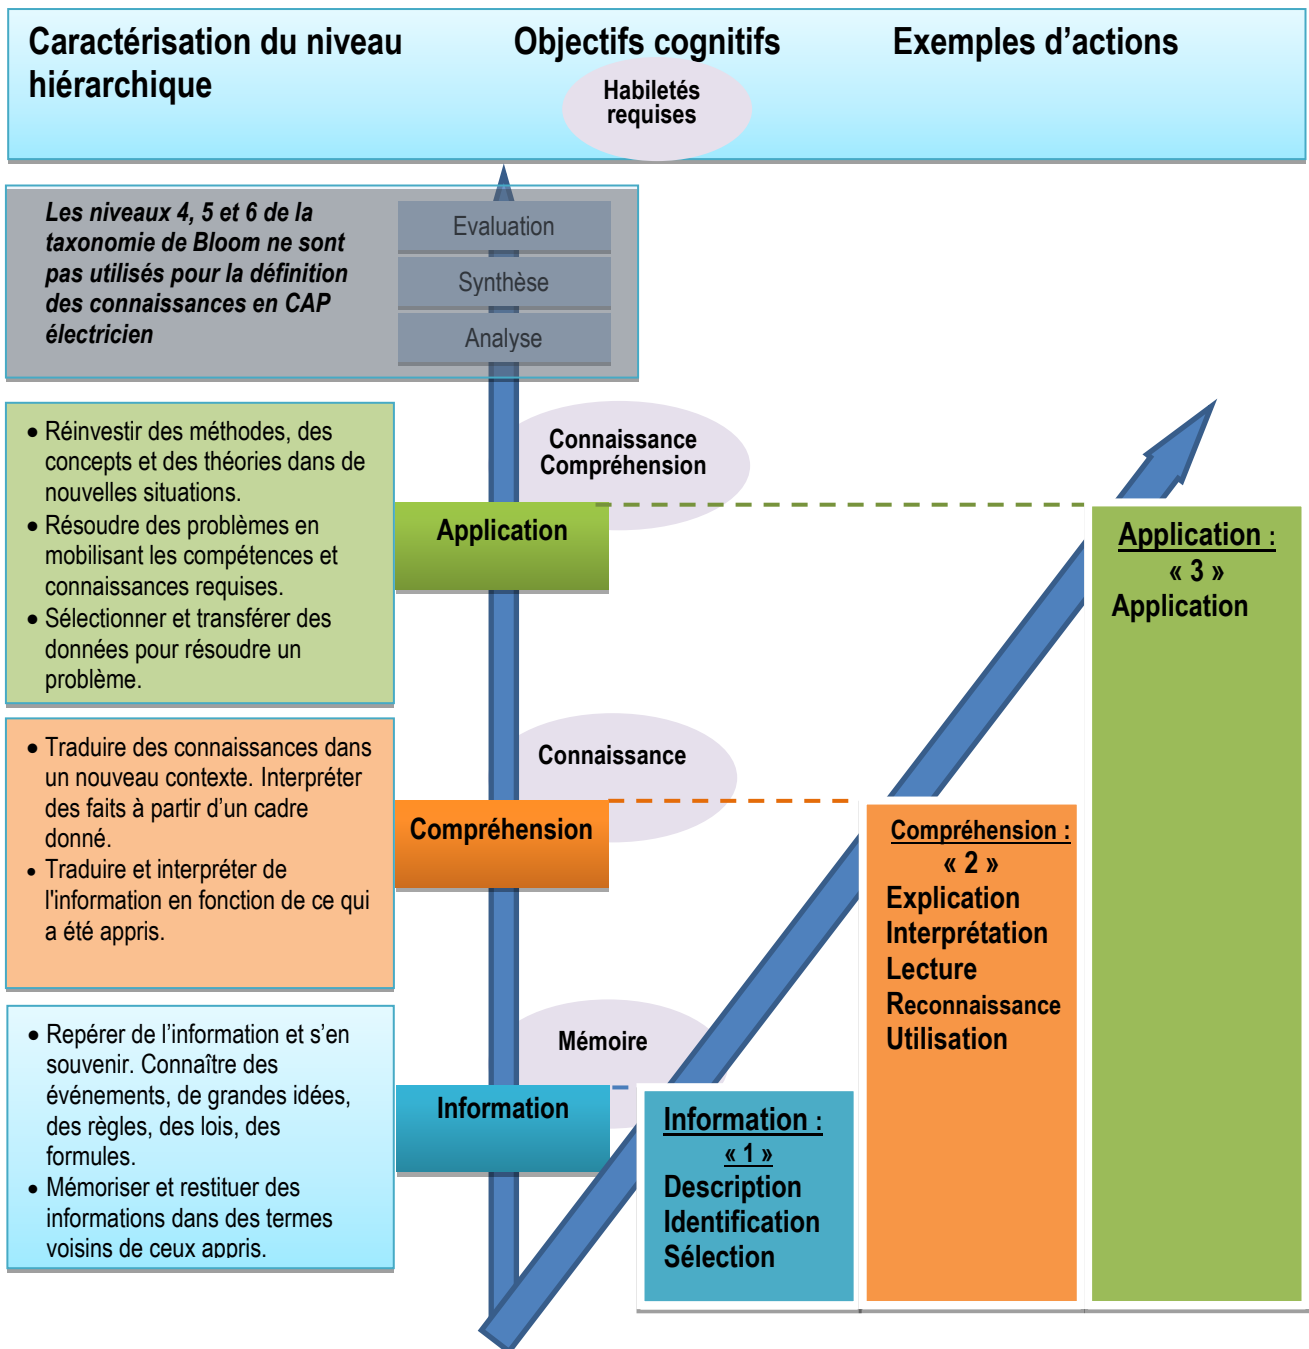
Caractérisation du niveau hiérarchique

Objectifs cognitifs

Habiletés requises

Exemples d'actions

Les niveaux 4, 5 et 6 de la taxonomie de Bloom ne sont pas utilisés pour la définition des connaissances en CAP électricien

Evaluation

Synthèse

Analyse

• Réinvestir des méthodes, des concepts et des théories dans de nouvelles situations.
• Résoudre des problèmes en mobilisant les compétences et connaissances requises.
• Sélectionner et transférer des données pour résoudre un problème.

Connaissance Compréhension

Application

Application :
« 3 »
Application

• Traduire des connaissances dans un nouveau contexte. Interpréter des faits à partir d'un cadre donné.
• Traduire et interpréter de l'information en fonction de ce qui a été appris.

Connaissance

Compréhension

Compréhension :
« 2 »
Explication
Interprétation
Lecture
Reconnaissance
Utilisation

• Repérer de l'information et s'en souvenir. Connaître des événements, de grandes idées, des règles, des lois, des formules.
• Mémoriser et restituer des informations dans des termes voisins de ceux appris.

Mémoire

Information

Information :
« 1 »
Description
Identification
Sélection